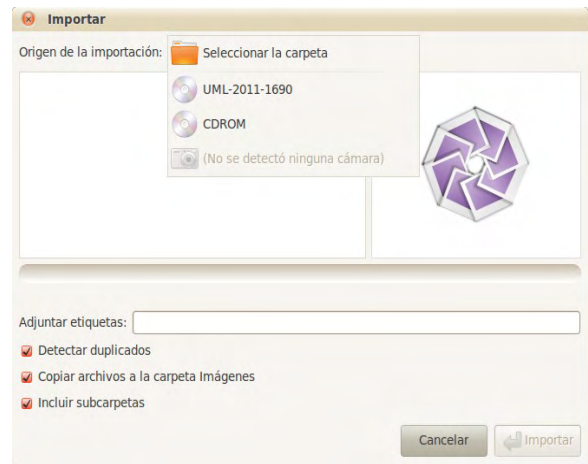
Importar

Origen de la importación:

Seleccionar la carpeta

UML-2011-1690

CDROM

(No se detectó ninguna cámara)

Adjuntar etiquetas:

Detectar duplicados

Copiar archivos a la carpeta Imágenes

Incluir subcarpetas

Cancelar

Importar